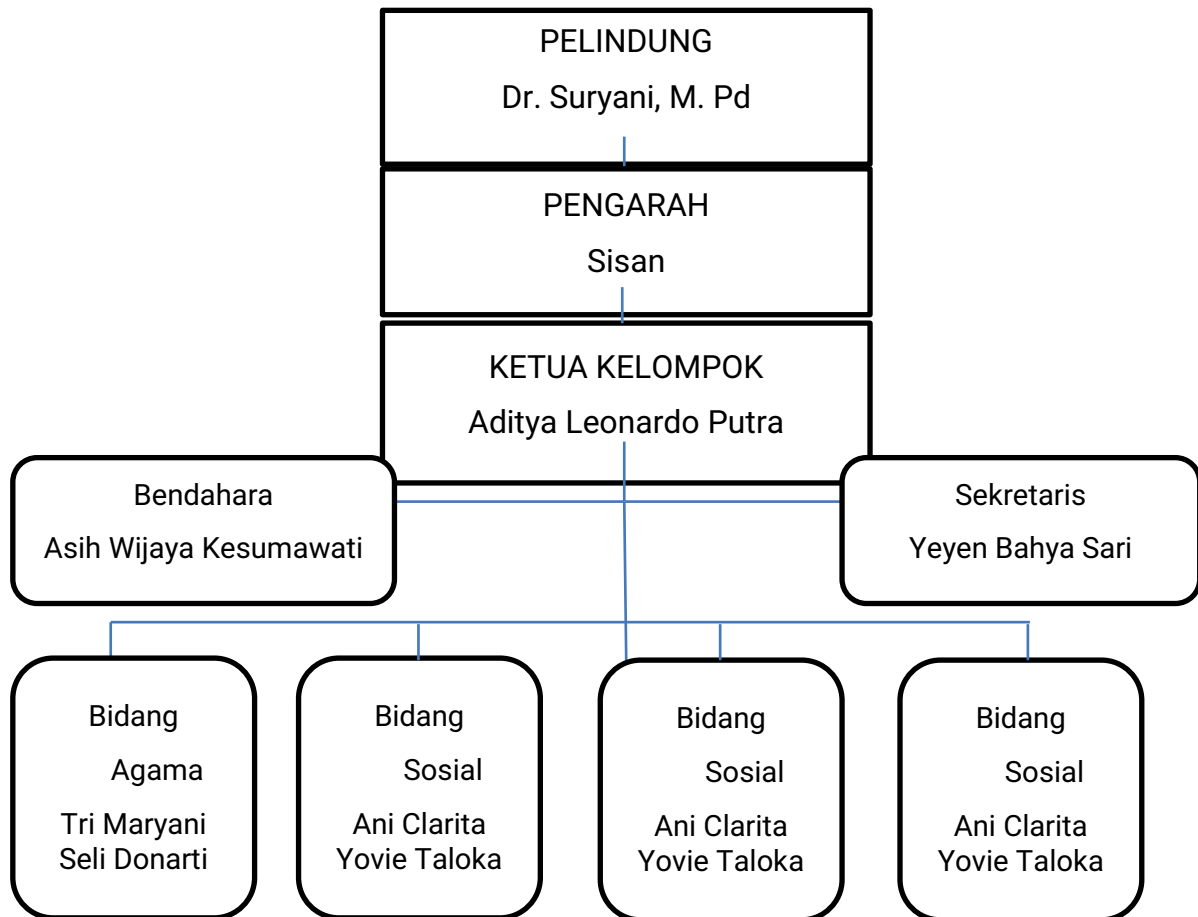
PELINDUNG
Dr. Suryani, M. Pd

PENGARAH
Sisan

KETUA KELOMPOK
Aditya Leonardo Putra

Bendahara
Asih Wijaya Kesumawati

Sekretaris
Yeyen Bahya Sari

Bidang
Agama
Tri Maryani
Seli Donarti

Bidang
Sosial
Ani Clarita
Yovie Taloka

Bidang
Sosial
Ani Clarita
Yovie Taloka

Bidang
Sosial
Ani Clarita
Yovie Taloka